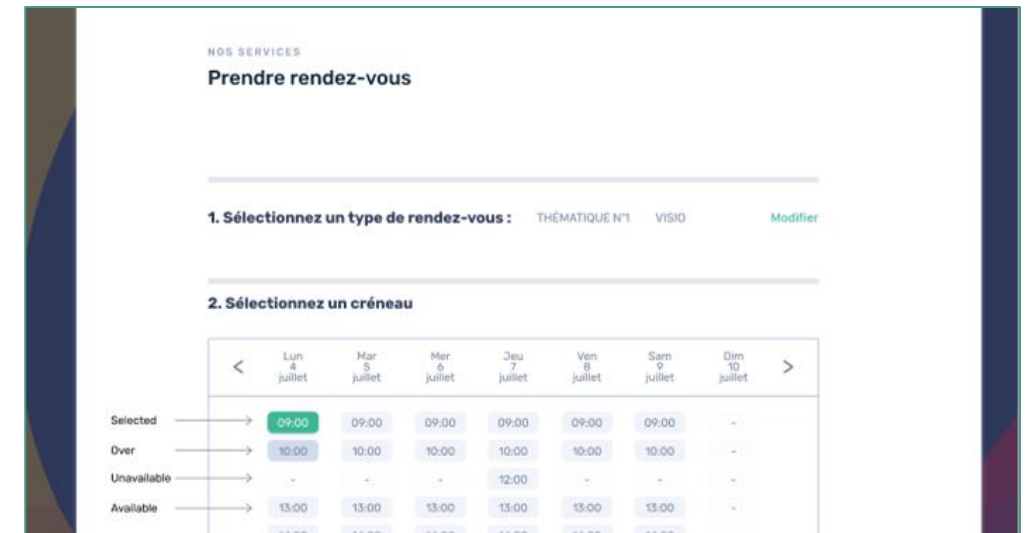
NOS SERVICES

Prendre rendez-vous

1. Sélectionnez un type de rendez-vous : THÉMATIQUE N°1 VISIO Modifier

2. Sélectionnez un créneau

| < | Lun 4 juillet | Mar 5 juillet | Mer 6 juillet | Jeu 7 juillet | Ven 8 juillet | Sam 9 juillet | Dim 10 juillet | > |
|---|---|---|---|---|---|---|---|---|
| Selected | 09:00 | 09:00 | 09:00 | 09:00 | 09:00 | 09:00 | - | |
| Over | 10:00 | 10:00 | 10:00 | 10:00 | 10:00 | 10:00 | - | |
| Unavailable | - | - | - | 12:00 | - | - | - | |
| Available | 13:00 | 13:00 | 13:00 | 13:00 | 13:00 | 13:00 | - | |
| | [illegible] | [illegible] | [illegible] | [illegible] | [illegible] | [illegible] | | |